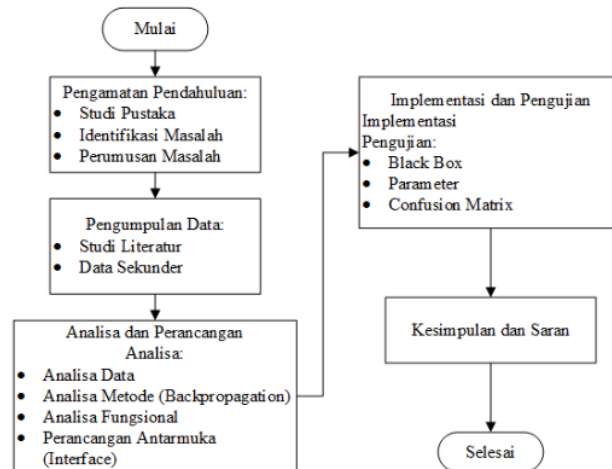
Mulai

Pengamatan Pendahuluan:
- Studi Pustaka
- Identifikasi Masalah
- Perumusan Masalah

Pengumpulan Data:
- Studi Literatur
- Data Sekunder

Analisa dan Perancangan
Analisa:
- Analisa Data
- Analisa Metode (Backpropagation)
- Analisa Fungsional
- Perancangan Antarmuka (Interface)

Implementasi dan Pengujian
Implementasi
Pengujian:
- Black Box
- Parameter
- Confusion Matrix

Kesimpulan dan Saran

Selesai